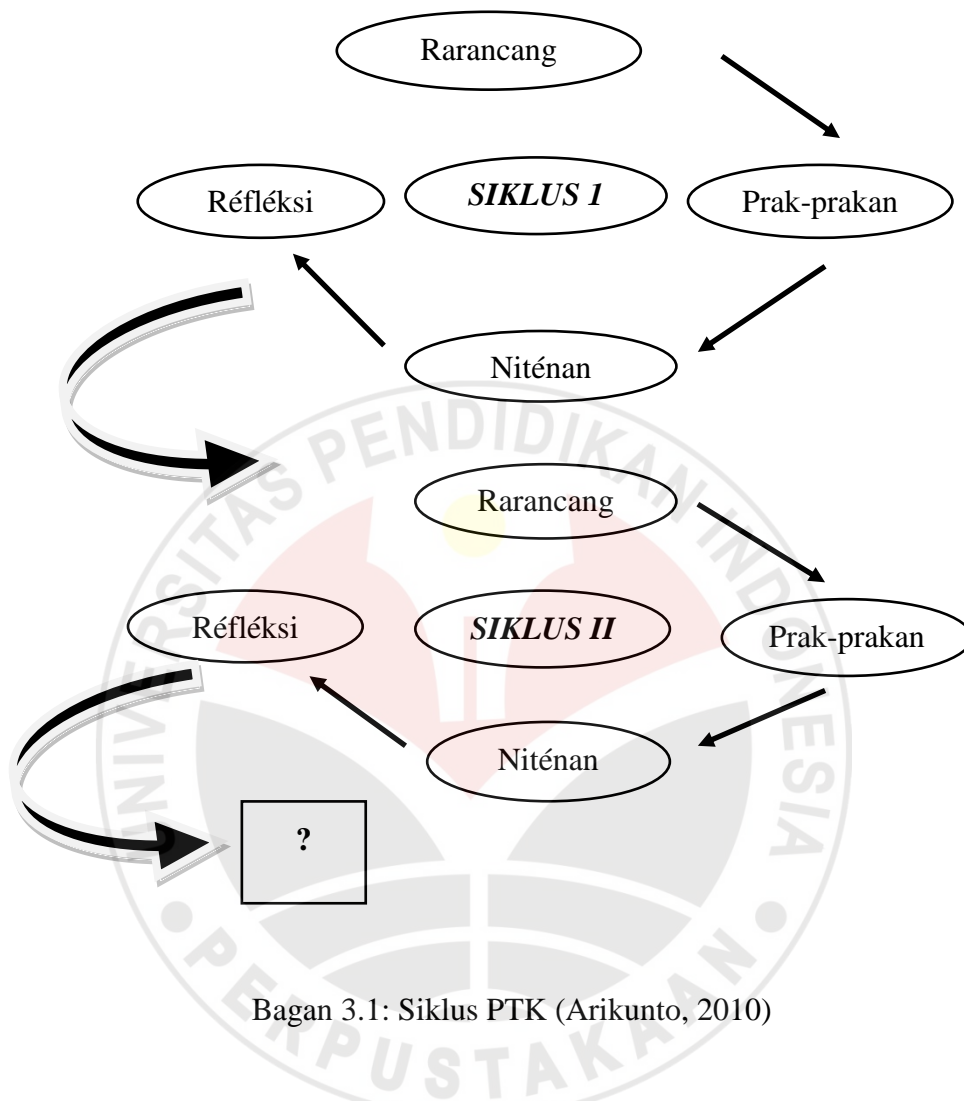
Rarancang

Réfléksi

*SIKLUS 1*

Prak-prakan

Niténan

Rarancang

Réfléksi

*SIKLUS II*

Prak-prakan

Niténan

?

Bagan 3.1: Siklus PTK (Arikunto, 2010)

UNIVERSITAS PENDIDIKAN INDONESIA

PERPUSTAKAAN